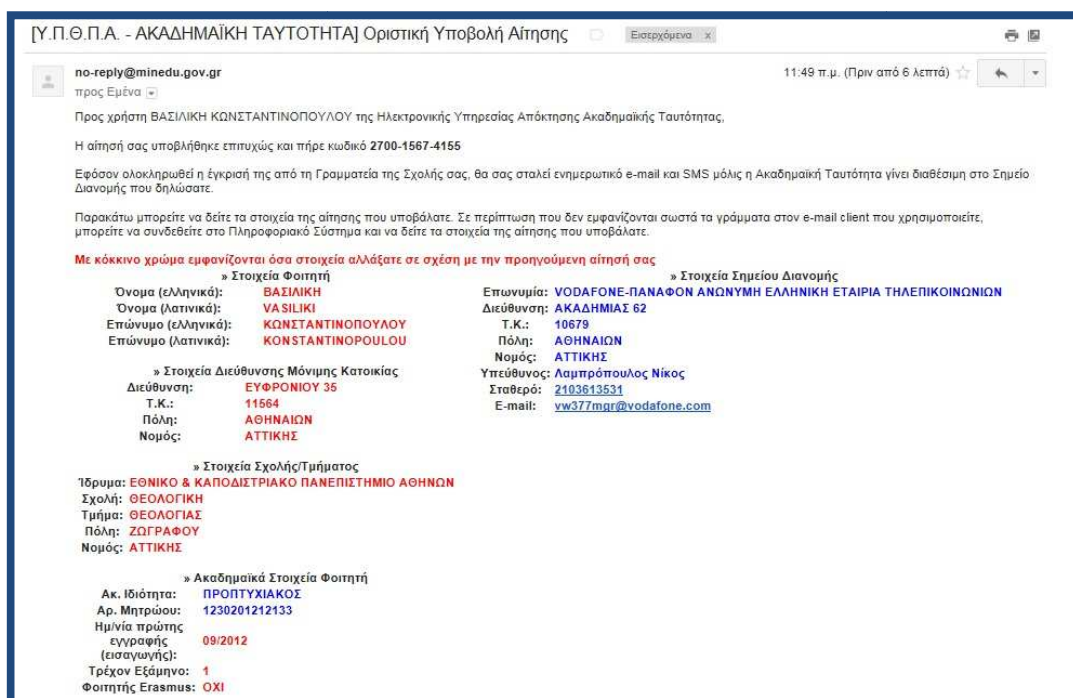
[Υ.Π.Θ.Π.Α. - ΑΚΑΔΗΜΑΪΚΗ ΤΑΥΤΟΤΗΤΑ] Οριστική Υποβολή Αίτησης Εισερχόμενα x

no-reply@minedu.gov.gr
προς Εμένα

11:49 π.μ. (Πριν από 6 λεπτά)

Προς χρήστη ΒΑΣΙΛΙΚΗ ΚΩΝΣΤΑΝΤΙΝΟΠΟΥΛΟΥ της Ηλεκτρονικής Υπηρεσίας Απόκτησης Ακαδημαϊκής Ταυτότητας,

Η αίτησή σας υποβλήθηκε επιτυχώς και πήρε κωδικό 2700-1567-4155

Εφόσον ολοκληρωθεί η έγκριση της από τη Γραμματεία της Σχολής σας, θα σας σταλεί ενημερωτικό e-mail και SMS μόλις η Ακαδημαϊκή Ταυτότητα γίνει διαθέσιμη στο Σημείο Διανομής που δηλώσατε.

Παρακάτω μπορείτε να δείτε τα στοιχεία της αίτησης που υποβάλατε. Σε περίπτωση που δεν εμφανίζονται σωστά τα γράμματα στον e-mail client που χρησιμοποιείτε, μπορείτε να συνδεθείτε στο Πληροφοριακό Σύστημα και να δείτε τα στοιχεία της αίτησης που υποβάλατε.

Με κόκκινο χρώμα εμφανίζονται όσα στοιχεία αλλάξατε σε σχέση με την προηγούμενη αίτησή σας

» Στοιχεία Φοιτητή
Όνομα (ελληνικά): ΒΑΣΙΛΙΚΗ
Όνομα (λατινικά): VASILIKI
Επώνυμο (ελληνικά): ΚΩΝΣΤΑΝΤΙΝΟΠΟΥΛΟΥ
Επώνυμο (λατινικά): KONSTANTINOPOULOU

» Στοιχεία Διεύθυνσης Μόνιμης Κατοικίας
Διεύθυνση: ΕΥΦΡΟΝΙΟΥ 35
Τ.Κ.: 11564
Πόλη: ΑΘΗΝΑΙΩΝ
Νομός: ΑΤΤΙΚΗΣ

» Στοιχεία Σημείου Διανομής
Επωνυμία: VODAFONE-ΠΑΝΑΦΟΝ ΑΝΩΝΥΜΗ ΕΛΛΗΝΙΚΗ ΕΤΑΙΡΙΑ ΤΗΛΕΠΙΚΟΙΝΩΝΙΩΝ
Διεύθυνση: ΑΚΑΔΗΜΙΑΣ 62
Τ.Κ.: 10679
Πόλη: ΑΘΗΝΑΙΩΝ
Νομός: ΑΤΤΙΚΗΣ
Υπεύθυνος: Λαμπρόπουλος Νίκος
Σταθερό: 2103613531
E-mail: vw377mgr@vodafone.com

» Στοιχεία Σχολής/Τμήματος
Ίδρυμα: ΕΘΝΙΚΟ & ΚΑΠΟΔΙΣΤΡΙΑΚΟ ΠΑΝΕΠΙΣΤΗΜΙΟ ΑΘΗΝΩΝ
Σχολή: ΘΕΟΛΟΓΙΚΗ
Τμήμα: ΘΕΟΛΟΓΙΑΣ
Πόλη: ΖΩΓΡΑΦΟΥ
Νομός: ΑΤΤΙΚΗΣ

» Ακαδημαϊκά Στοιχεία Φοιτητή
Ακ. Ιδιότητα: ΠΡΟΠΤΥΧΙΑΚΟΣ
Αρ. Μητρώου: 1230201212133
Ημ/νία πρώτης εγγραφής (εισαγωγής): 09/2012
Τρέχον Εξάμηνο: 1
Φοιτητής Erasmus: ΟΧΙ